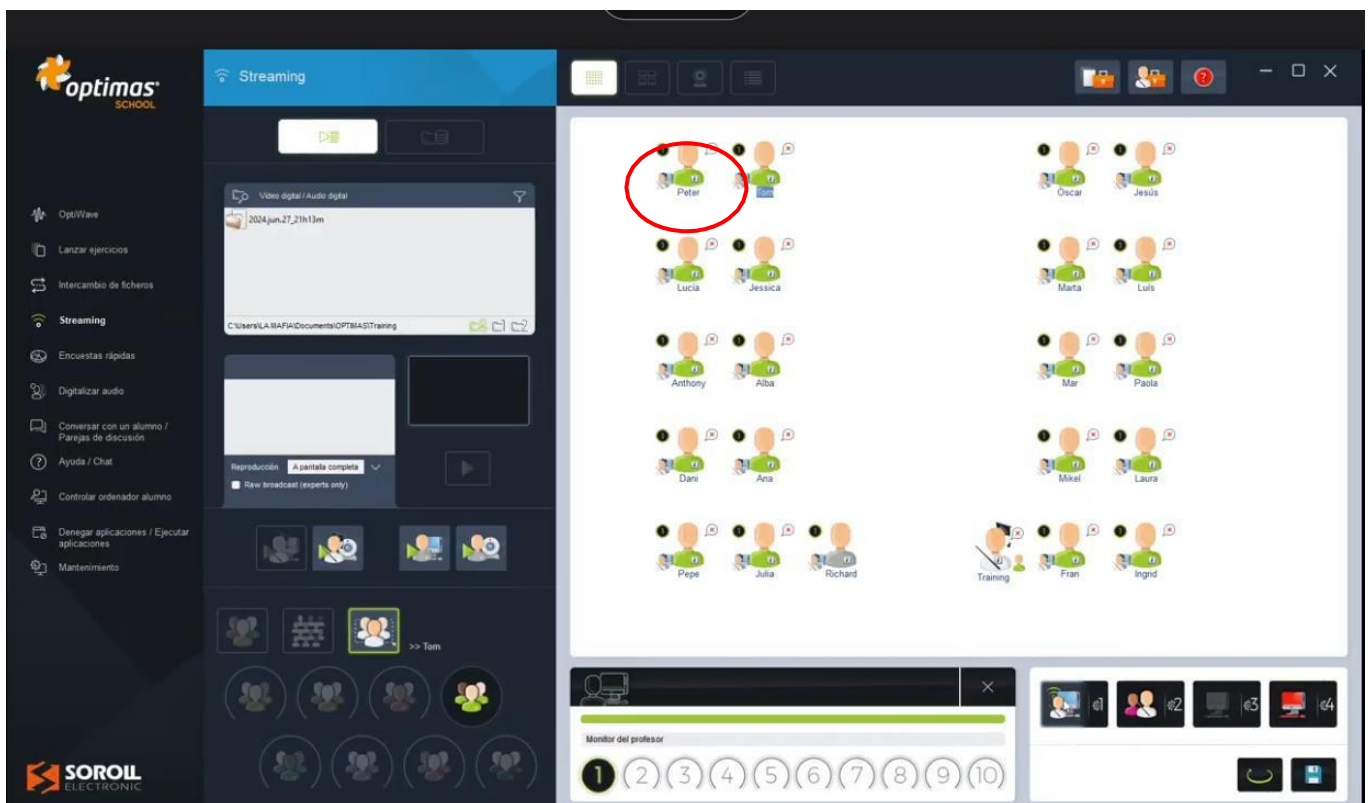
optimas SCHOOL

OptiWave
Lanzar ejercicios
Intercambio de ficheros
Streaming
Encuestas rápidas
Digitalizar audio
Conversar con un alumno / Parejas de discusión
Ayuda / Chat
Controlar ordenador alumno
Denegar aplicaciones / Ejecutar aplicaciones
Mantenimiento

SOROLL ELECTRONIC

Streaming

Vídeo digital / Audio digital
2024.jun.27_21h13m
C:\Users\LA MAFIA\Documents\OPTIMAS\Training

Reproducción A pantalla completa
Raw broadcast (experts only)

>> Tom

Peter
Tom
Óscar
Jesús
Lucía
Jessica
Marta
Luis
Anthony
Alba
Mar
Paola
Dani
Ana
Mikel
Laura
Pepe
Julia
Richard
Training
Fran
Ingrid

Monitor del profesor
1 2 3 4 5 6 7 8 9 10

1 2 3 4